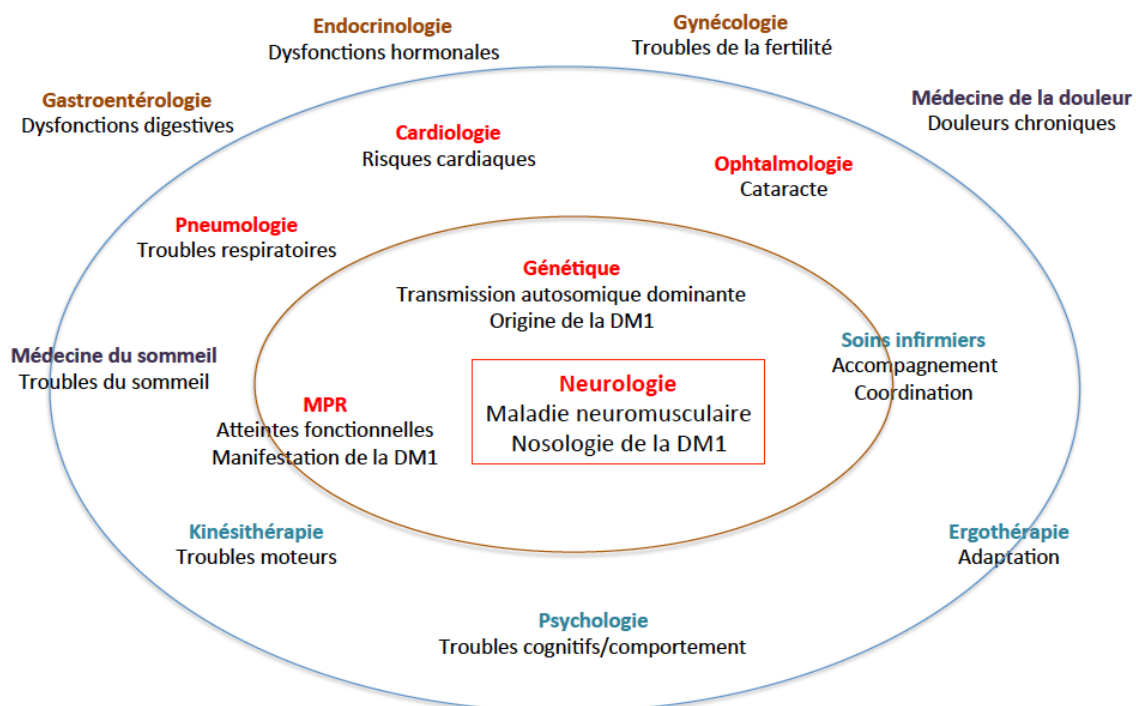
Endocrinologie
Dysfonctions hormonales

Gynécologie
Troubles de la fertilité

Gastroentérologie
Dysfonctions digestives

Médecine de la douleur
Douleurs chroniques

Cardiologie
Risques cardiaques

Ophtalmologie
Cataracte

Pneumologie
Troubles respiratoires

Génétique
Transmission autosomique dominante
Origine de la DM1

Médecine du sommeil
Troubles du sommeil

Soins infirmiers
Accompagnement
Coordination

Neurologie
Maladie neuromusculaire
Nosologie de la DM1

MPR
Atteintes fonctionnelles
Manifestation de la DM1

Kinésithérapie
Troubles moteurs

Ergothérapie
Adaptation

Psychologie
Troubles cognitifs/comportement